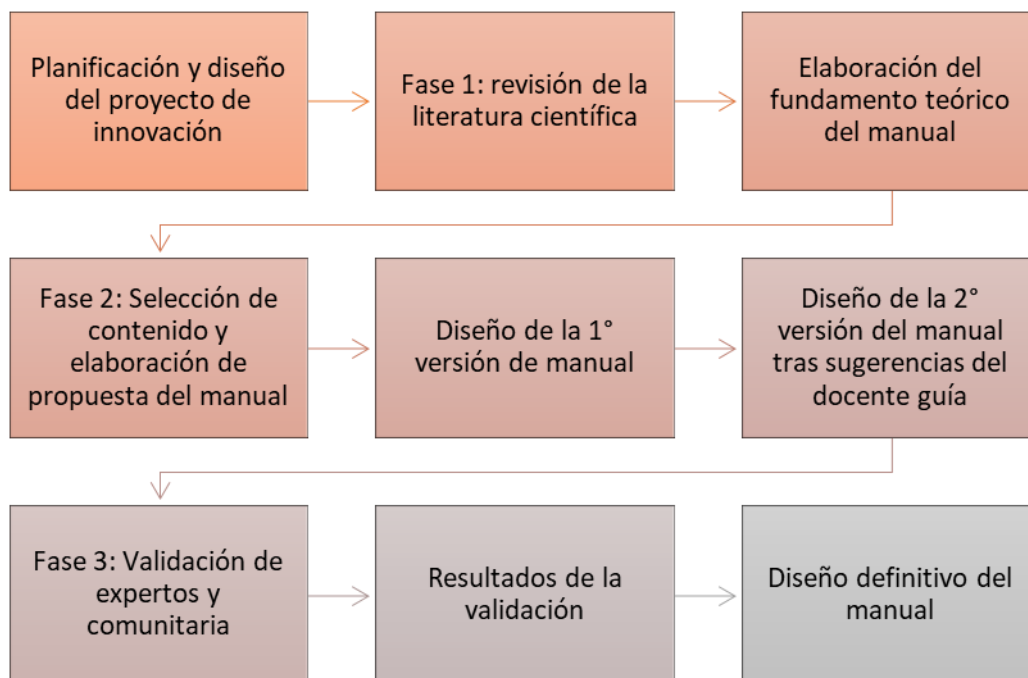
Planificación y diseño del proyecto de innovación

Fase 1: revisión de la literatura científica

Elaboración del fundamento teórico del manual

Fase 2: Selección de contenido y elaboración de propuesta del manual

Diseño de la 1° versión de manual

Diseño de la 2° versión del manual tras sugerencias del docente guía

Fase 3: Validación de expertos y comunitaria

Resultados de la validación

Diseño definitivo del manual